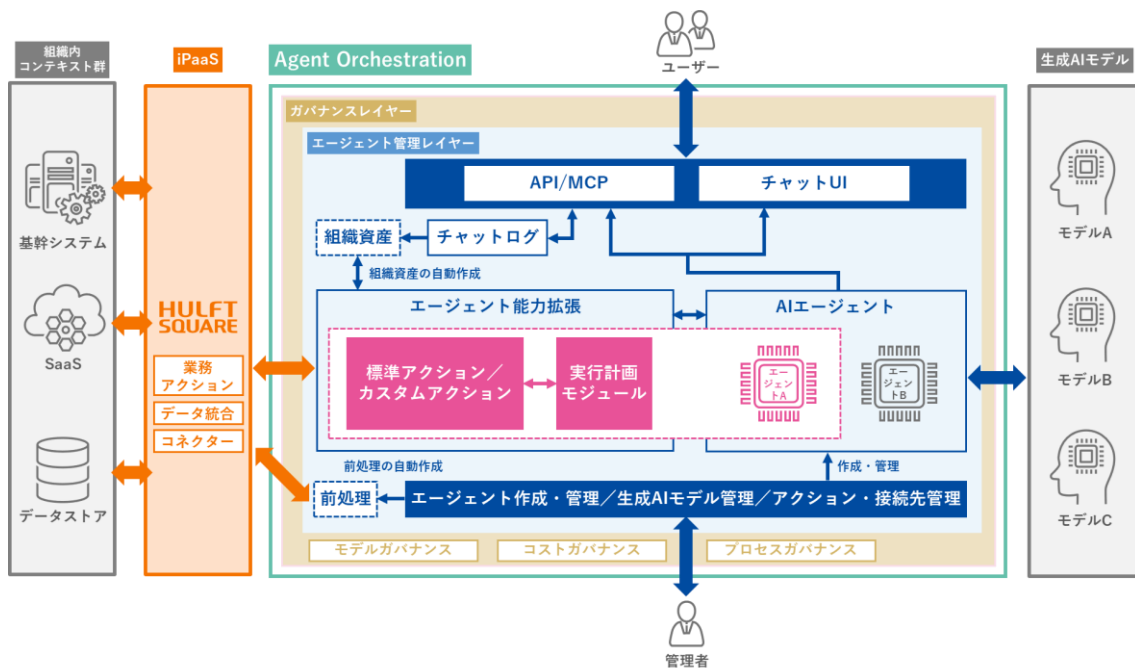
組織内
コンテキスト群

基幹システム

SaaS

データストア

iPaaS

HULFT SQUARE

業務
アクション

データ統合

コネクター

Agent Orchestration

ユーザー

ガバナンスレイヤー

エージェント管理レイヤー

API/MCP

チャットUI

組織資産

チャットログ

組織資産の自動作成

エージェント能力拡張

AIエージェント

標準アクション／カスタムアクション

実行計画モジュール

エージェントA

エージェントB

前処理の自動作成

作成・管理

前処理

エージェント作成・管理／生成AIモデル管理／アクション・接続先管理

モデルガバナンス

コストガバナンス

プロセスガバナンス

管理者

生成AIモデル

モデルA

モデルB

モデルC